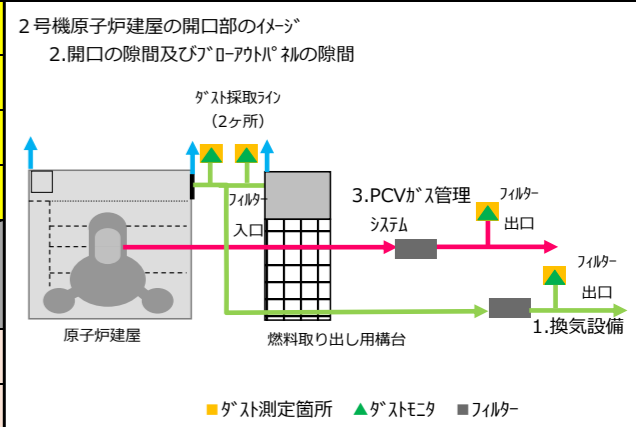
２号機原子炉建屋の開口部のｲﾒｰｼﾞ

2.開口の隙間及びﾌﾞﾛｰｱｳﾄﾊﾟﾈﾙの隙間

ﾀﾞｽﾄ採取ﾗｲﾝ
（2ヶ所）

ﾌｨﾙﾀｰ

入口

3.PCVｶﾞｽ管理
ｼｽﾃﾑ

ﾌｨﾙﾀｰ
出口

ﾌｨﾙﾀｰ
出口

原子炉建屋

燃料取り出し用構台

1.換気設備

ﾀﾞｽﾄ測定箇所　ﾀﾞｽﾄﾓﾆﾀ　ﾌｨﾙﾀｰ